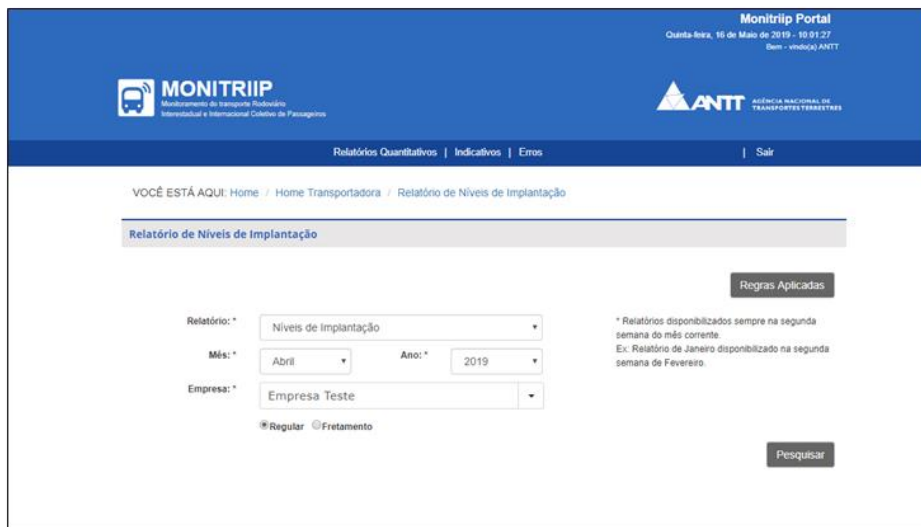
Monitriip Portal
Quinta-feira, 16 de Maio de 2019 - 10:01:27
Bem - vindo(a) ANTT

MONITRIIP
Monitoramento do transporte Rodoviário Interestadual e Internacional Coletivo de Passageiros

ANTT AGÊNCIA NACIONAL DE TRANSPORTES TERRESTRES

Relatórios Quantitativos | Indicativos | Erros | Sair

VOCÊ ESTÁ AQUI: Home / Home Transportadora / Relatório de Níveis de Implantação

Relatório de Níveis de Implantação

Regras Aplicadas

Relatório: * Níveis de Implantação

Mês: * Abril

Ano: * 2019

Empresa: * Empresa Teste

Regular Fretamento

* Relatórios disponibilizados sempre na segunda semana do mês corrente.
Ex: Relatório de Janeiro disponibilizado na segunda semana de Fevereiro.

Pesquisar